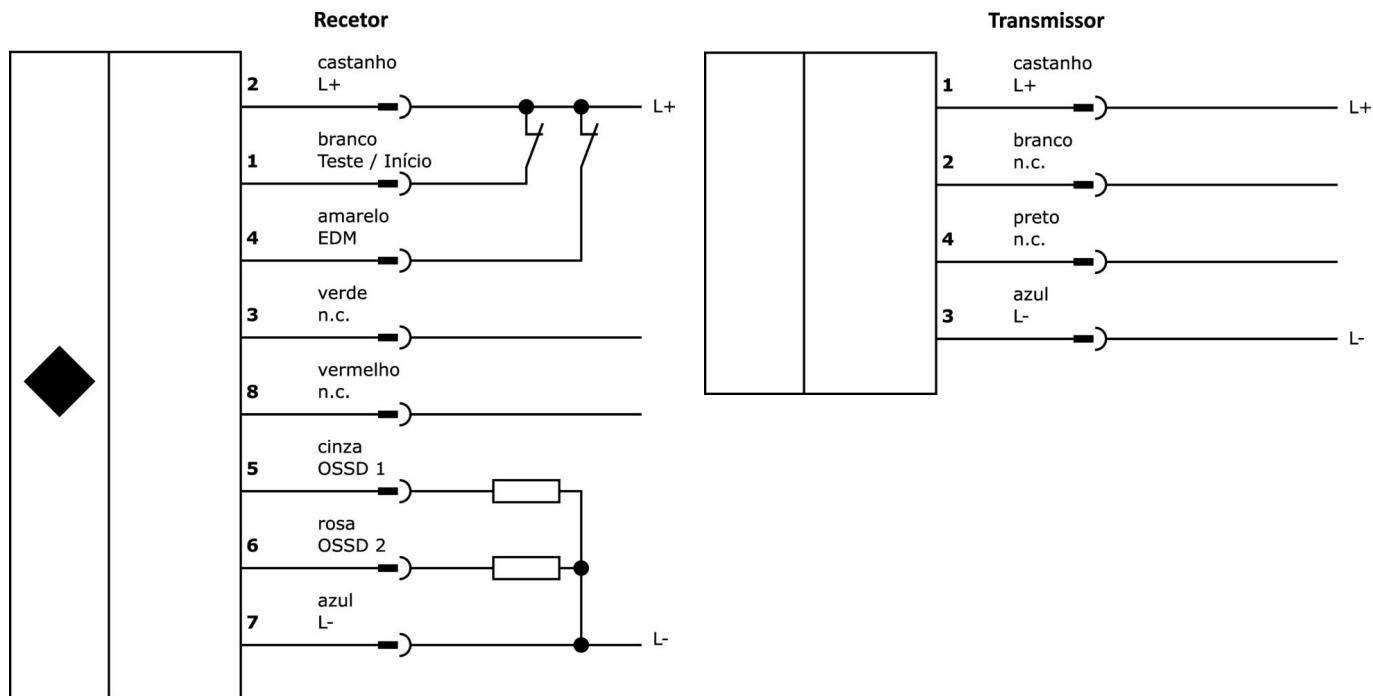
Recetor

2 castanho L+
L+

1 branco Teste / Início

4 amarelo EDM

3 verde n.c.

8 vermelho n.c.

5 cinza OSSD 1

6 rosa OSSD 2

7 azul L-
L-

Transmissor

1 castanho L+
L+

2 branco n.c.

4 preto n.c.

3 azul L-
L-